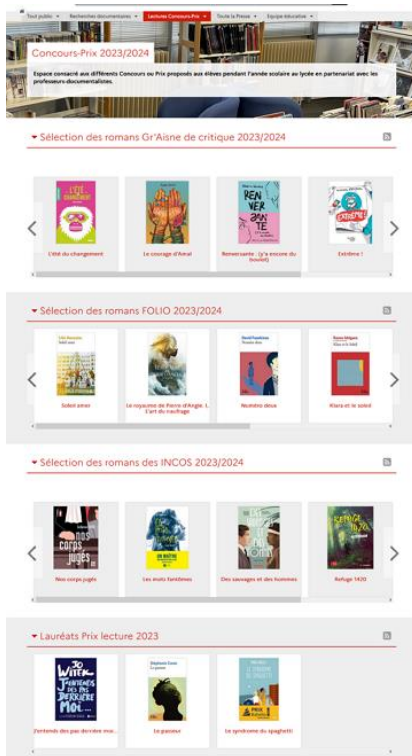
Tout public ▾ Recherches documentaires ▾ Lecture Concours-Prix ▾ Toute la Presse ▾ Equipe éducative ▾

Concours-Prix 2023/2024

Espace consacré aux différents Concours ou Prix proposés aux élèves pendant l'année scolaire au lycée en partenariat avec les professeurs documentalistes.

Sélection des romans Gr'Aisne de critique 2023/2024

L'été du changement

Le courage d'Amal

Renversante (y'a encore du boulot)

Extrême !

Sélection des romans FOLIO 2023/2024

Soleil amer

Le royaume de Pierre d'Angle. 1. L'art du naufrage

Meurtres doux

Klara et le soleil

Sélection des romans des INCOS 2023/2024

Nos corps jugés

Les mots fantômes

Des sauvages et des hommes

Refuge 1420

Lauréats Prix lecture 2023

J'entends des pas derrière moi...

Le passeur

Le syndrome du spaghetti